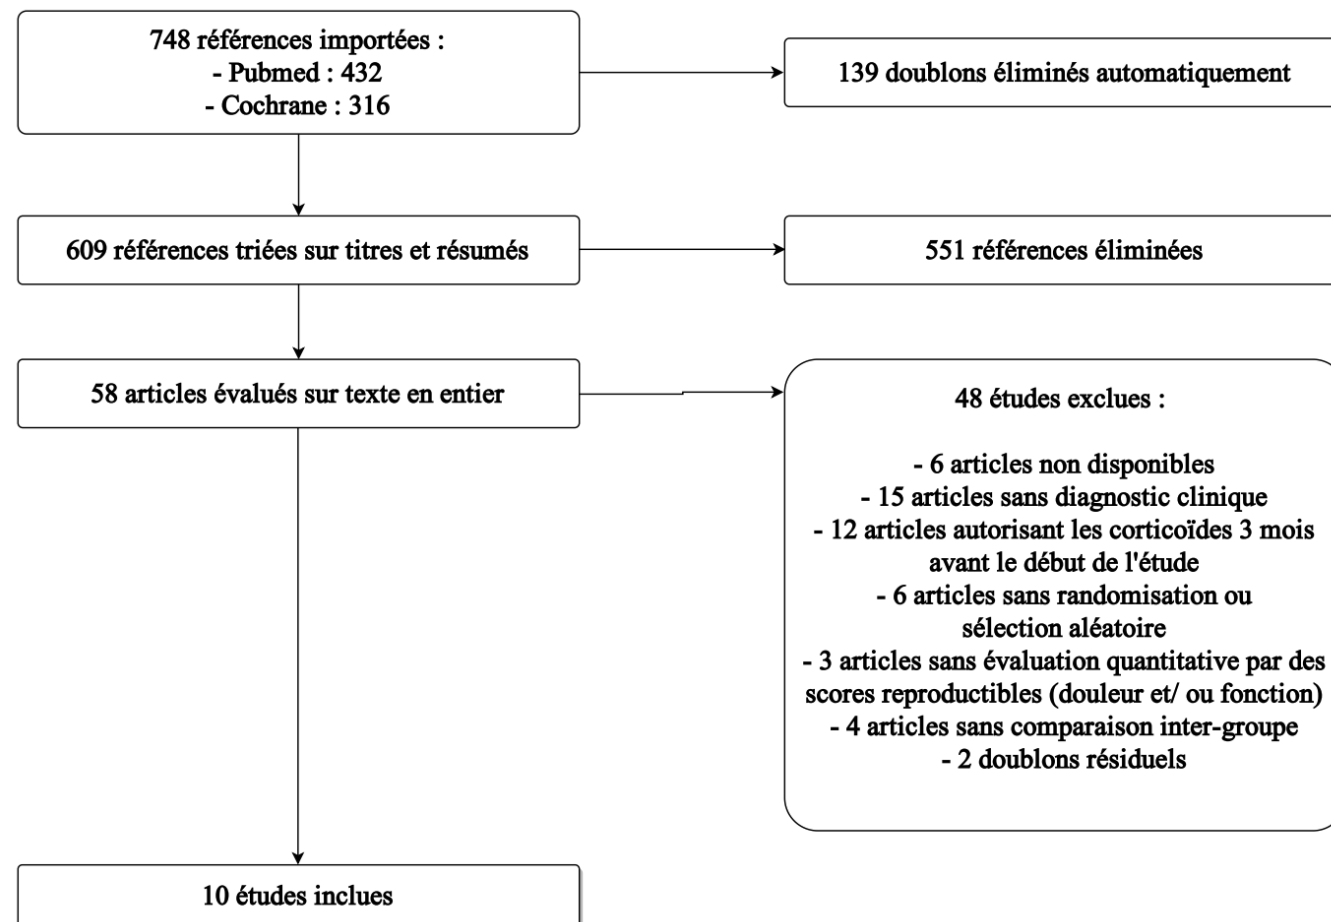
748 références importées :
- Pubmed : 432
- Cochrane : 316

139 doublons éliminés automatiquement

609 références triées sur titres et résumés

551 références éliminées

58 articles évalués sur texte en entier

48 études exclues :

- 6 articles non disponibles
- 15 articles sans diagnostic clinique
- 12 articles autorisant les corticoïdes 3 mois avant le début de l'étude
- 6 articles sans randomisation ou sélection aléatoire
- 3 articles sans évaluation quantitative par des scores reproductibles (douleur et/ ou fonction)
- 4 articles sans comparaison inter-groupe
- 2 doublons résiduels

10 études inclues